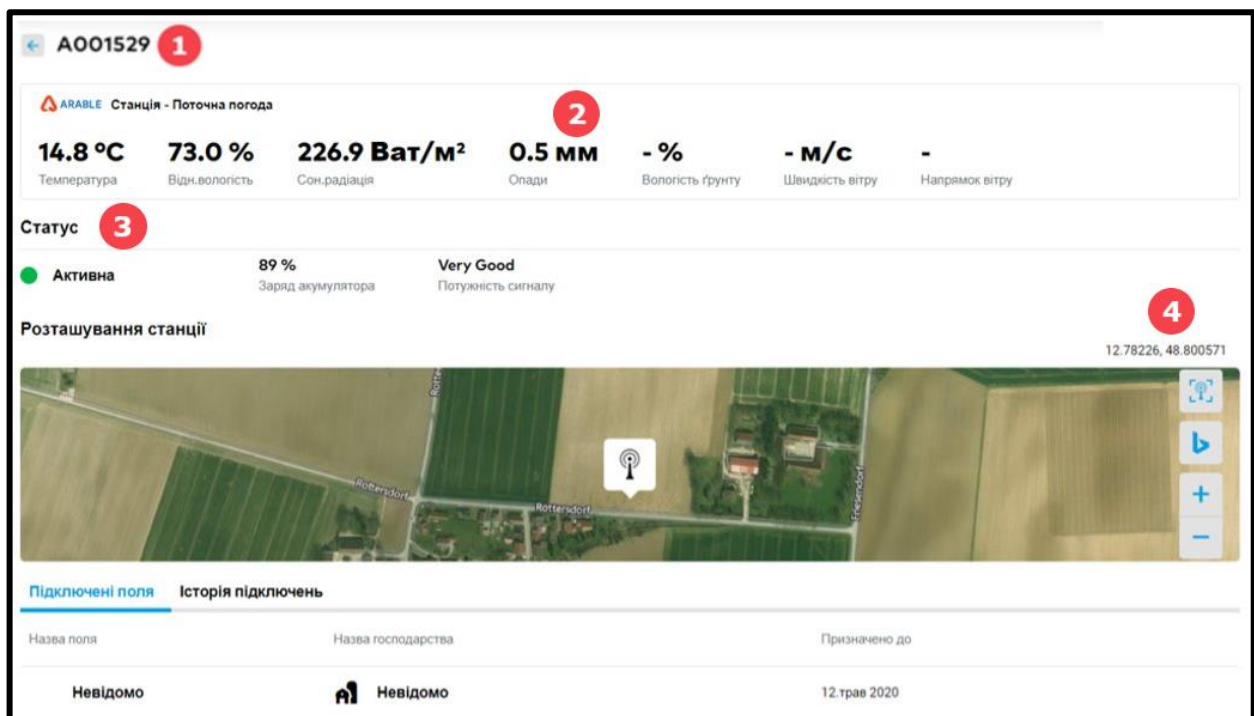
A001529 1

ARABLE Станція - Поточна погода 2

| 14.8 °C | 73.0 % | 226.9 Ват/м² | 0.5 мм | - % | - м/с | - |
|---|---|---|---|---|---|---|
| Температура | Відн.вологість | Сон.радіація | Опади | Вологість ґрунту | Швидкість вітру | Напрямок вітру |

Статус 3

Активна

89 %
Заряд акумулятора

Very Good
Потужність сигналу

Розташування станції 4

12.78226, 48.800571

Rottersdorf Rottersdorf Rottersdorf

b
+
−

Підключені поля Історія підключень

| Назва поля | Назва господарства | Призначено до |
|---|---|---|
| Невідомо | Невідомо | 12.трав 2020 |